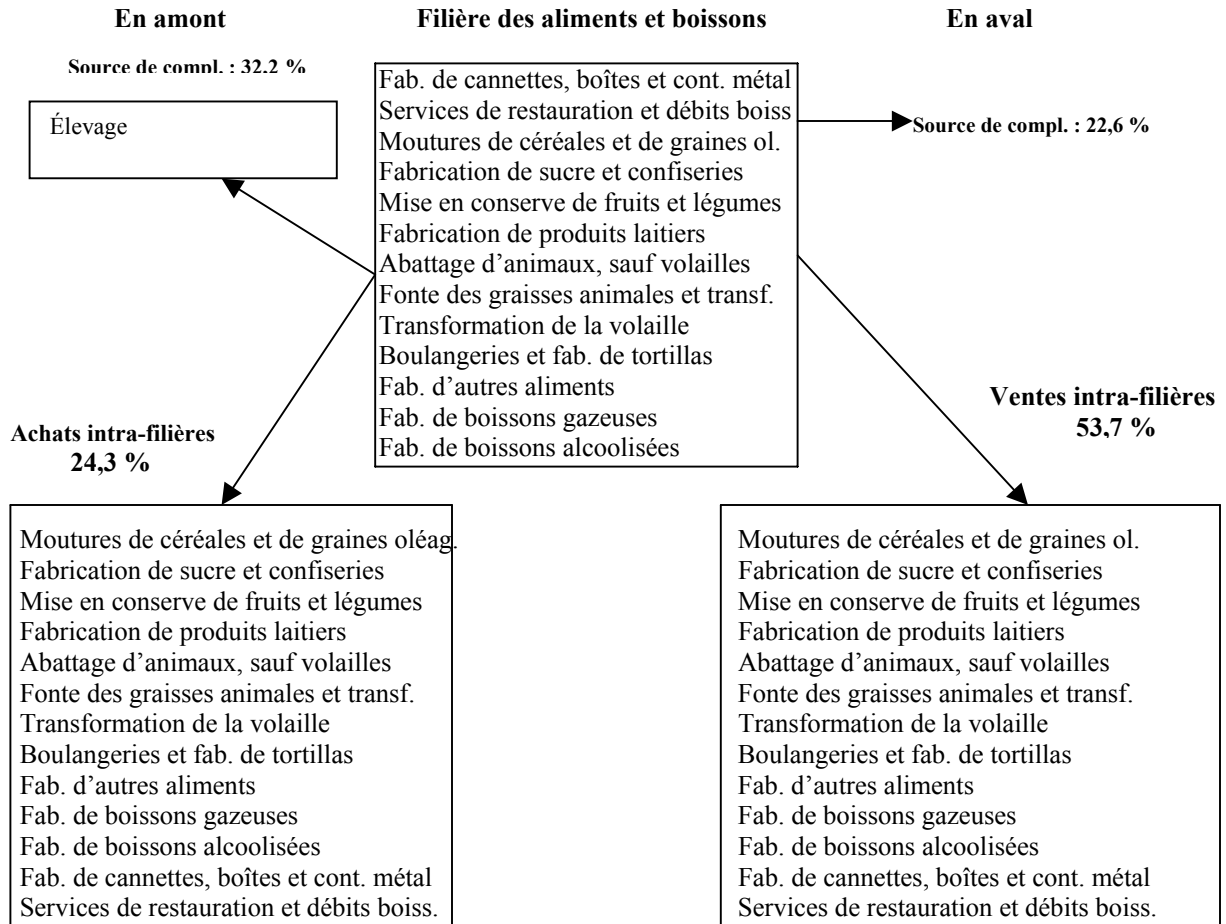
En amont

Filière des aliments et boissons

En aval

Source de compl. : 32,2 %

Élevage

Fab. de cannettes, boîtes et cont. métal
Services de restauration et débits boiss
Moutures de céréales et de graines ol.
Fabrication de sucre et confiseries
Mise en conserve de fruits et légumes
Fabrication de produits laitiers
Abattage d'animaux, sauf volailles
Fonte des graisses animales et transf.
Transformation de la volaille
Boulangeries et fab. de tortillas
Fab. d'autres aliments
Fab. de boissons gazeuses
Fab. de boissons alcoolisées

Source de compl. : 22,6 %

Achats intra-filières
24,3 %

Ventes intra-filières
53,7 %

Moutures de céréales et de graines oléag.
Fabrication de sucre et confiseries
Mise en conserve de fruits et légumes
Fabrication de produits laitiers
Abattage d'animaux, sauf volailles
Fonte des graisses animales et transf.
Transformation de la volaille
Boulangeries et fab. de tortillas
Fab. d'autres aliments
Fab. de boissons gazeuses
Fab. de boissons alcoolisées
Fab. de cannettes, boîtes et cont. métal
Services de restauration et débits boiss.

Moutures de céréales et de graines ol.
Fabrication de sucre et confiseries
Mise en conserve de fruits et légumes
Fabrication de produits laitiers
Abattage d'animaux, sauf volailles
Fonte des graisses animales et transf.
Transformation de la volaille
Boulangeries et fab. de tortillas
Fab. d'autres aliments
Fab. de boissons gazeuses
Fab. de boissons alcoolisées
Fab. de cannettes, boîtes et cont. métal
Services de restauration et débits boiss.